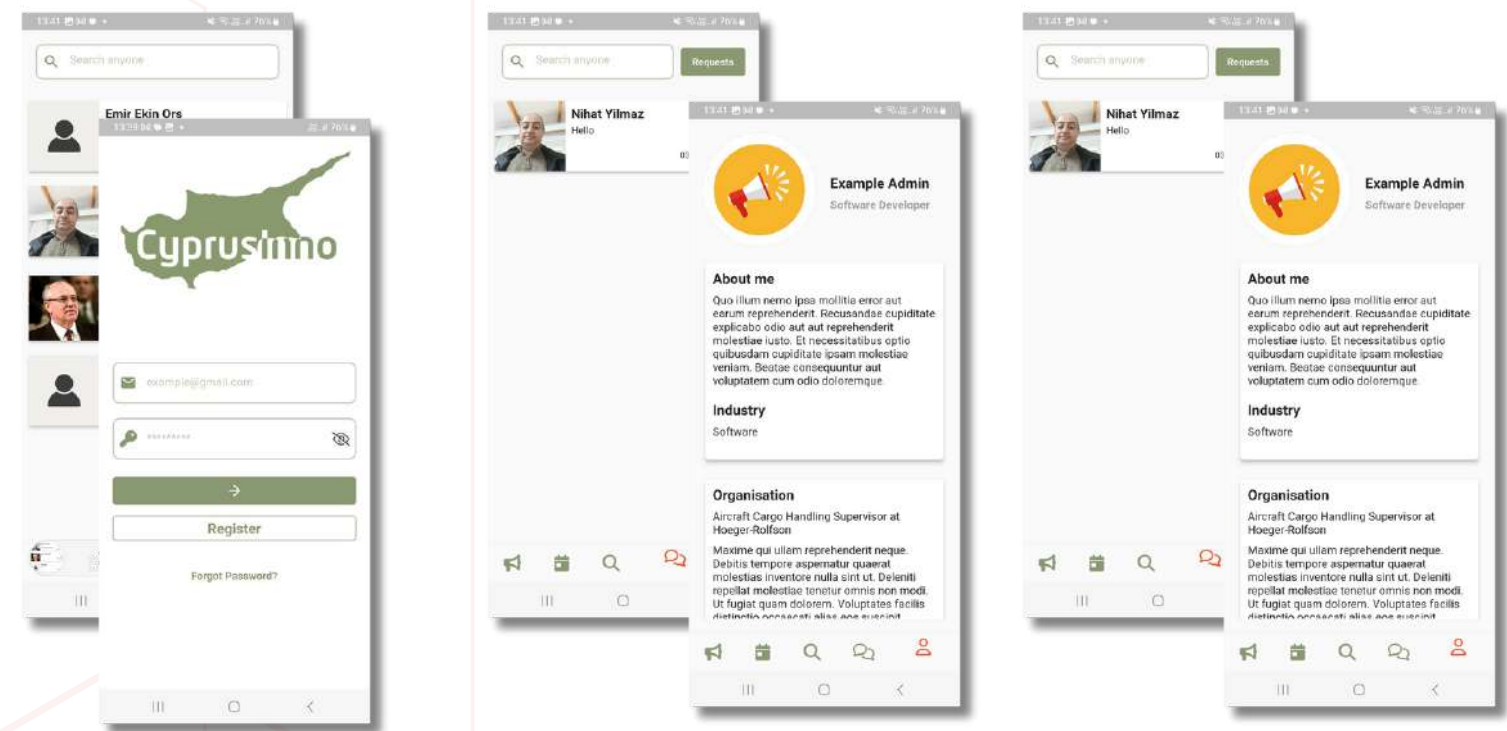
13:41
Search anyone
Emir Ekin Ors
13:39
Cyprusinno
example@gmail.com
Register
Forgot Password?

13:41
Search anyone
Requests
Nihat Yilmaz
Hello
13:41
Example Admin
Software Developer
About me
Quo illum nemo ipsa mollitia error aut earum reprehenderit. Recusandae cupiditate explicabo odio aut aut reprehenderit molestiae iusto. Et necessitatibus optio quibusdam cupiditate ipsam molestiae veniam. Beatae consequuntur aut voluptatem cum odio doloremque.
Industry
Software
Organisation
Aircraft Cargo Handling Supervisor at Hoeger-Rolfson
Maxime qui ullam reprehenderit neque. Debitis tempore aspernatur quaerat molestias inventore nulla sint ut. Deleniti repellat molestiae tenetur omnis non modi. Ut fugiat quam dolorem. Voluptates facilis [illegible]

13:41
Search anyone
Requests
Nihat Yilmaz
Hello
13:41
Example Admin
Software Developer
About me
Quo illum nemo ipsa mollitia error aut earum reprehenderit. Recusandae cupiditate explicabo odio aut aut reprehenderit molestiae iusto. Et necessitatibus optio quibusdam cupiditate ipsam molestiae veniam. Beatae consequuntur aut voluptatem cum odio doloremque.
Industry
Software
Organisation
Aircraft Cargo Handling Supervisor at Hoeger-Rolfson
Maxime qui ullam reprehenderit neque. Debitis tempore aspernatur quaerat molestias inventore nulla sint ut. Deleniti repellat molestiae tenetur omnis non modi. Ut fugiat quam dolorem. Voluptates facilis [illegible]